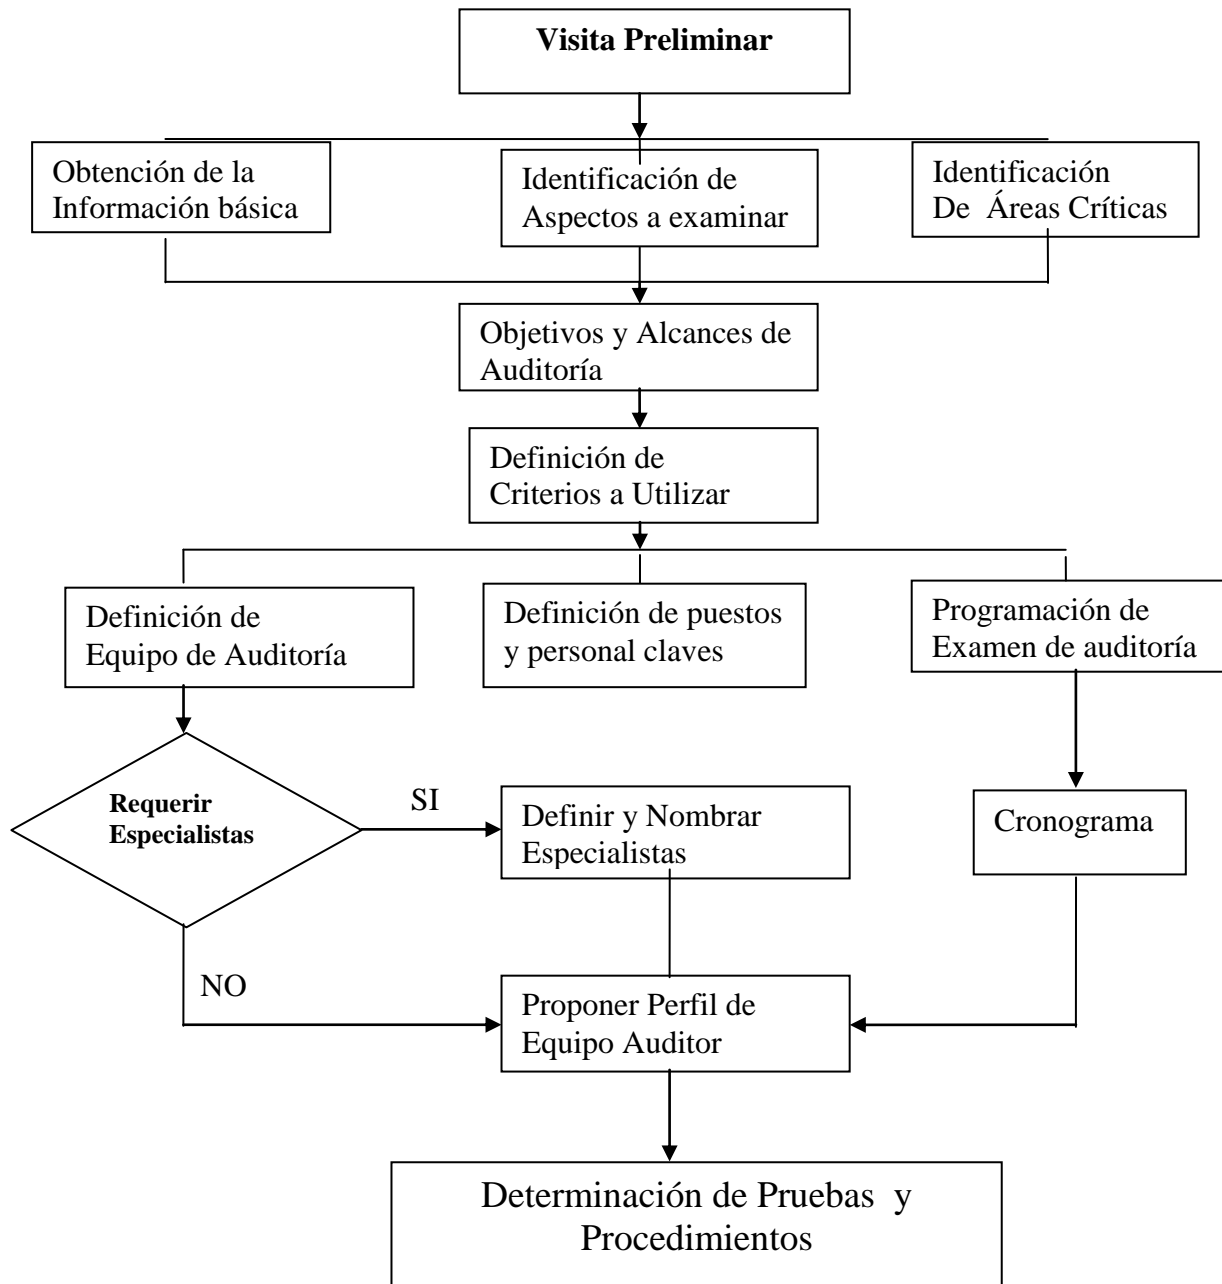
Visita Preliminar

Obtención de la Información básica

Identificación de Aspectos a examinar

Identificación De Áreas Críticas

Objetivos y Alcances de Auditoría

Definición de Criterios a Utilizar

Definición de Equipo de Auditoría

Definición de puestos y personal claves

Programación de Examen de auditoría

Requerir Especialistas

SI

Definir y Nombrar Especialistas

Cronograma

NO

Proponer Perfil de Equipo Auditor

Determinación de Pruebas y Procedimientos